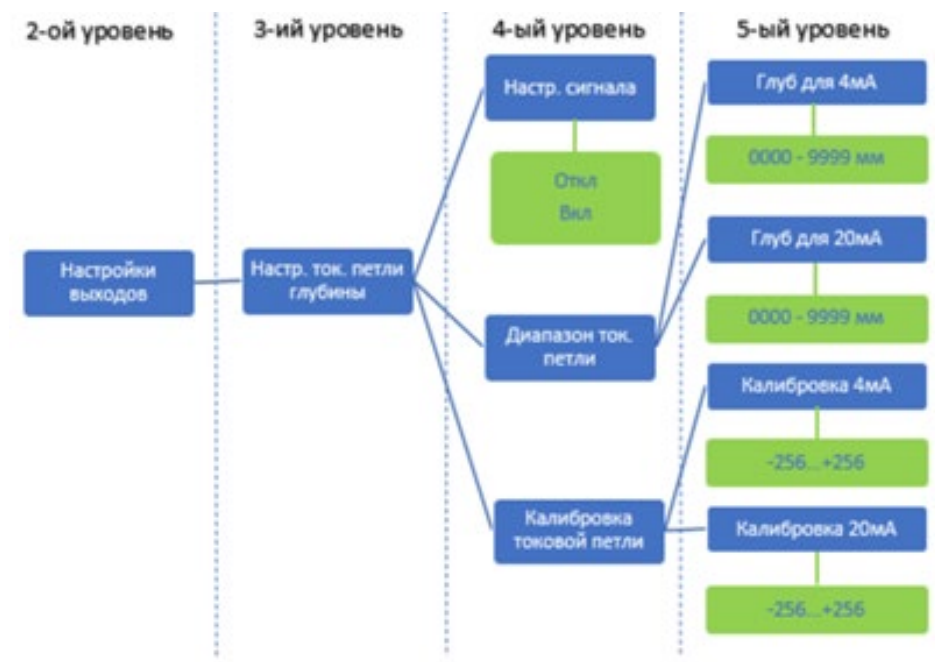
2-ой уровень

3-ий уровень

4-ый уровень

5-ый уровень

Настройки выходов

Настр. ток. петли глубины

Настр. сигнала

Откл
Вкл

Диапазон ток. петли

Калибровка токовой петли

Глуб для 4мА

0000 - 9999 мм

Глуб для 20мА

0000 - 9999 мм

Калибровка 4мА

-256...+256

Калибровка 20мА

-256...+256